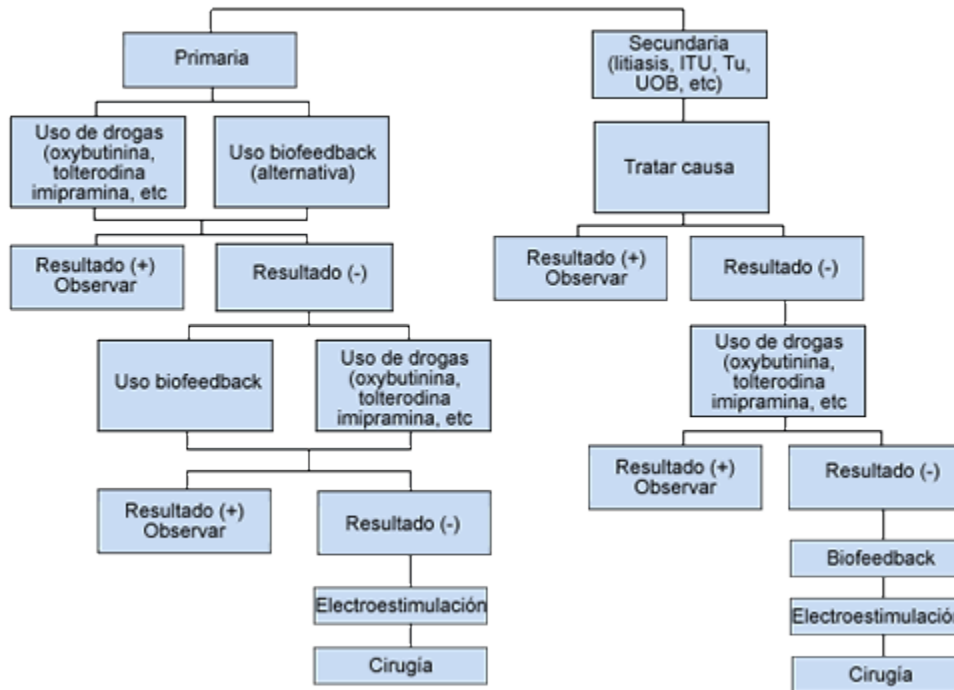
Primaria

Secundaria (litiasis, ITU, Tu, UOB, etc)

Uso de drogas (oxybutinina, tolterodina imipramina, etc

Uso biofeedback (alternativa)

Tratar causa

Resultado (+) Observar

Resultado (-)

Resultado (+) Observar

Resultado (-)

Uso biofeedback

Uso de drogas (oxybutinina, tolterodina imipramina, etc

Uso de drogas (oxybutinina, tolterodina imipramina, etc

Resultado (+) Observar

Resultado (-)

Resultado (+) Observar

Resultado (-)

Electroestimulación

Cirugía

Biofeedback

Electroestimulació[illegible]

Cirugía